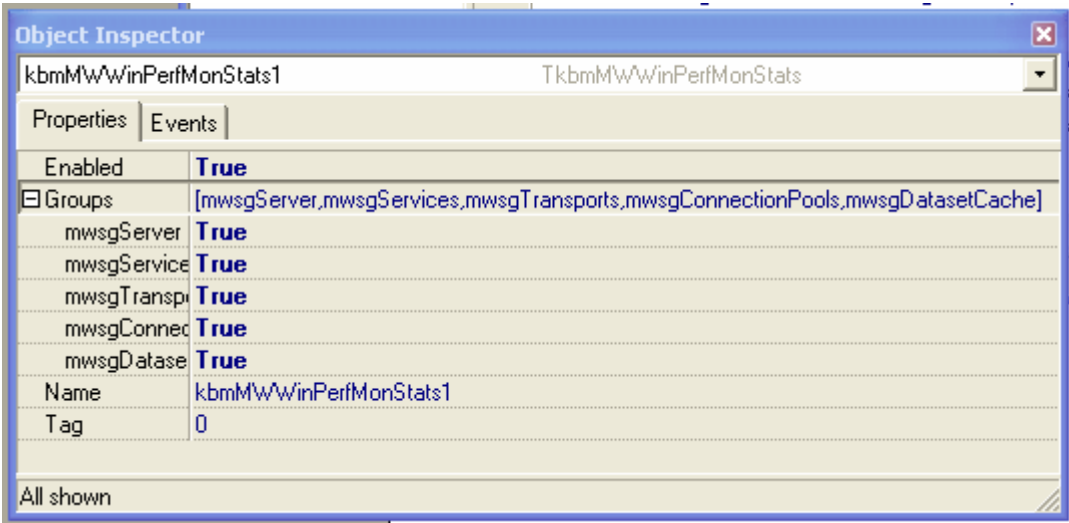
Object Inspector

kbmMWWinPerfMonStats1 TkbmMWWinPerfMonStats

Properties | Events

| | |
|---|---|
| Enabled | True |
| ⊟ Groups | [mwsgServer,mwsgServices,mwsgTransports,mwsgConnectionPools,mwsgDatasetCache] |
| mwsgServer | True |
| mwsgService | True |
| mwsgTransp | True |
| mwsgConnec | True |
| mwsgDatase | True |
| Name | kbmMWWinPerfMonStats1 |
| Tag | 0 |

All shown